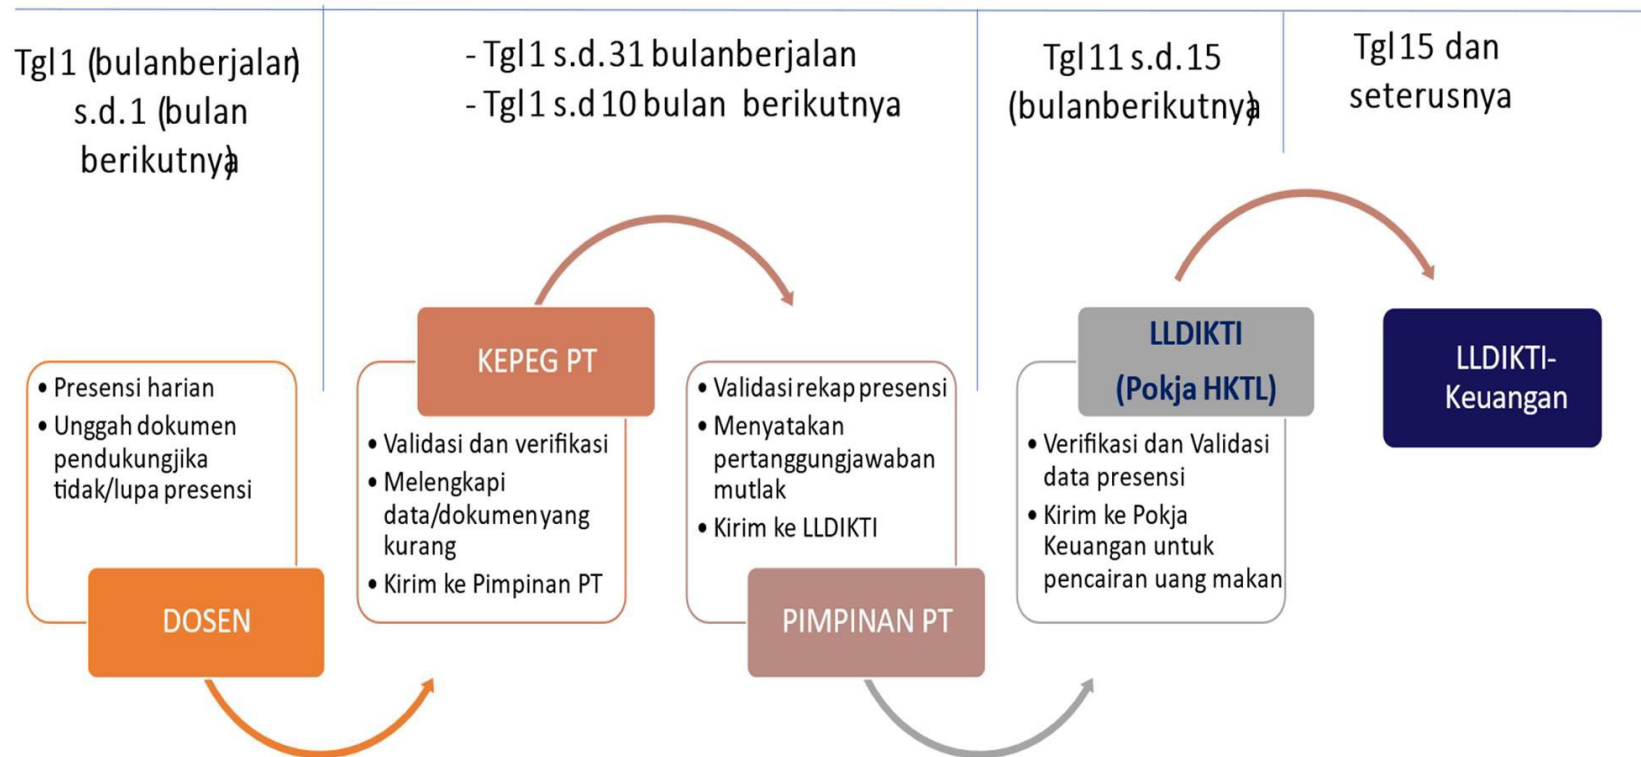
Tgl 1 (bulanberjalan) s.d. 1 (bulan berikutnya)

- Tgl 1 s.d. 31 bulanberjalan
- Tgl 1 s.d 10 bulan berikutnya

Tgl 11 s.d. 15 (bulanberikutnya)

Tgl 15 dan seterusnya

• Presensi harian
• Unggah dokumen pendukungjika tidak/lupa presensi

DOSEN

KEPEG PT

• Validasi dan verifikasi
• Melengkapi data/dokumenyang kurang
• Kirim ke Pimpinan PT

• Validasi rekap presensi
• Menyatakan pertanggungjawaban mutlak
• Kirim ke LLDIKTI

PIMPINAN PT

LLDIKTI (Pokja HKTL)

• Verifikasi dan Validasi data presensi
• Kirim ke Pokja Keuangan untuk pencairan uang makan

LLDIKTI-Keuangan